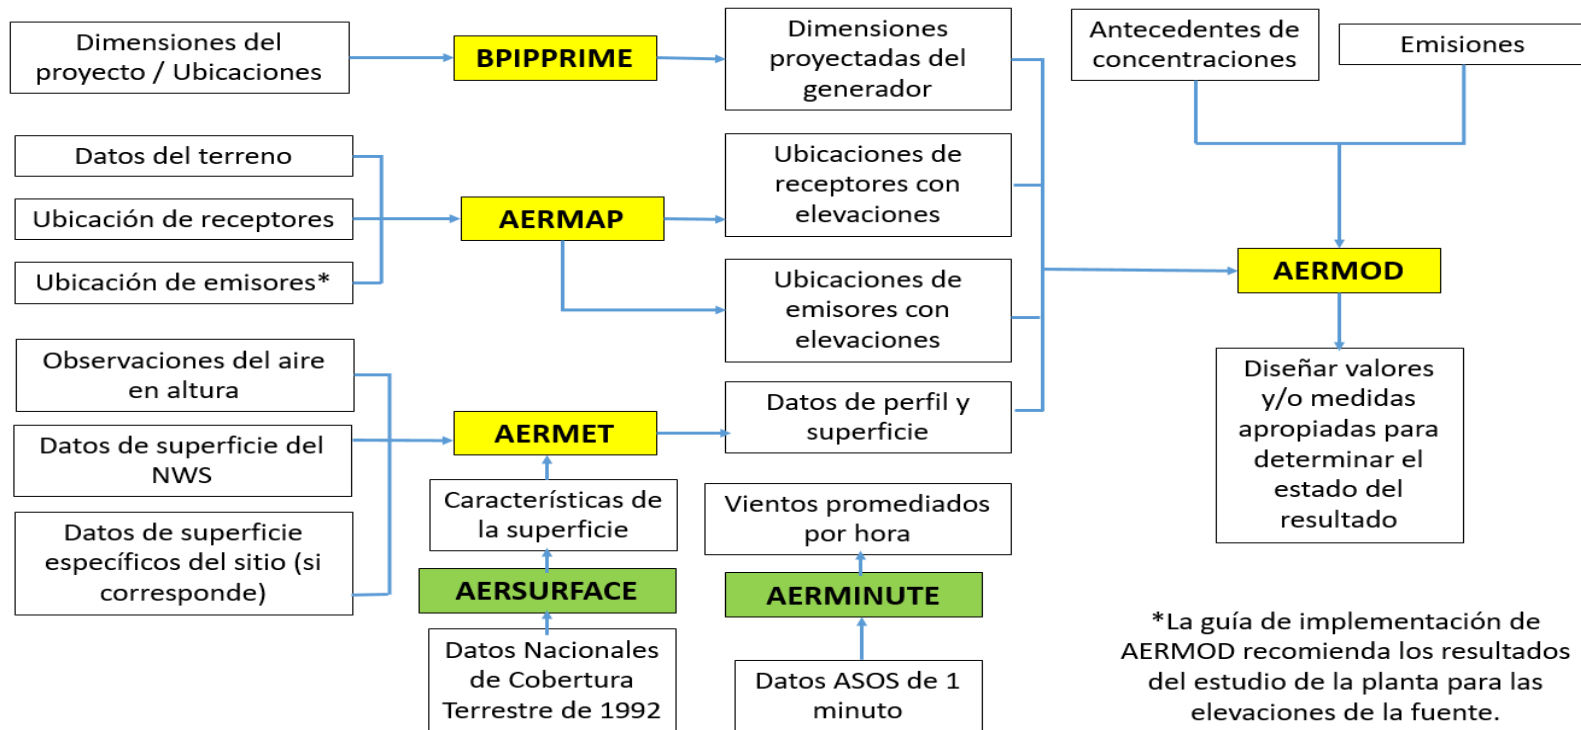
Dimensiones del proyecto / Ubicaciones

BPIPPRIME

Dimensiones proyectadas del generador

Antecedentes de concentraciones

Emisiones

Datos del terreno

Ubicación de receptores

Ubicación de emisores*

AERMAP

Ubicaciones de receptores con elevaciones

Ubicaciones de emisores con elevaciones

AERMOD

Diseñar valores y/o medidas apropiadas para determinar el estado del resultado

Observaciones del aire en altura

Datos de superficie del NWS

Datos de superficie específicos del sitio (si corresponde)

AERMET

Datos de perfil y superficie

Características de la superficie

AERSURFACE

Datos Nacionales de Cobertura Terrestre de 1992

Vientos promediados por hora

AERMINUTE

Datos ASOS de 1 minuto

*La guía de implementación de AERMOD recomienda los resultados del estudio de la planta para las elevaciones de la fuente.